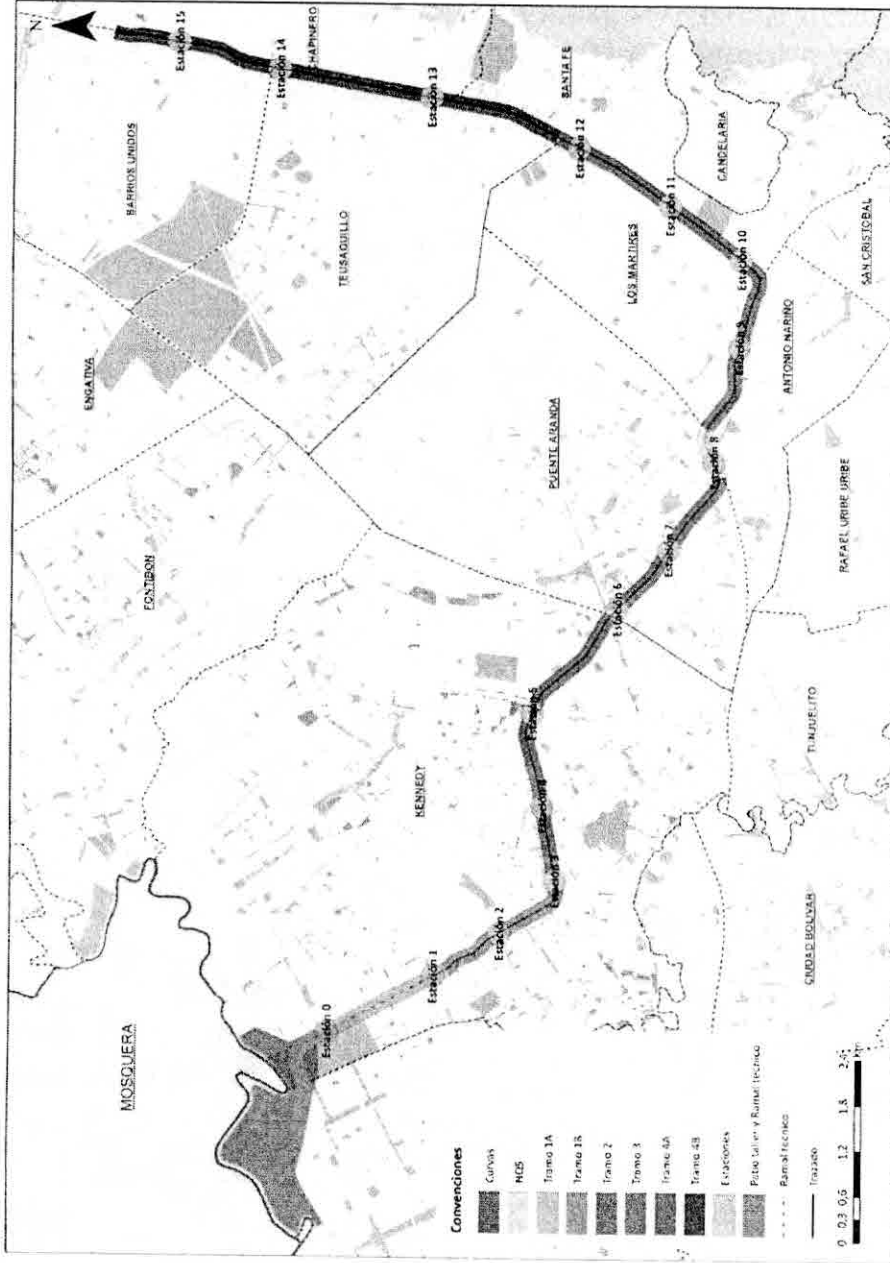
N

Estación 15

Estación 14

CHAPINERO

Estación 13

SANTA FE

Estación 12

BARRIOS UNIDOS

TEUSAQUILLO

CANDELARIA

Estación 11

LOS MARTIRES

Estación 10

SAN CRISTOBAL

ENGATIVA

PUENTE ARANDA

Estación 9

ANTONIO NARIÑO

Estación 8

RAFAEL URIBE URIBE

FONTIBON

Estación 7

Estación 6

TUNJUELITO

Estación 5

KENNEDY

Estación 4

Estación 3

Estación 2

CIUDAD BOLIVAR

Estación 1

Estación 0

MOSQUERA

Convenciones

Curvas

MDS

Tramo 1A

Tramo 1B

Tramo 2

Tramo 3

Tramo 4A

Tramo 4B

Estaciones

Patio taller y Ramal técnico

Ramal técnico

Trazado

0 0.3 0.6 1.2 1.8 2.4 Km